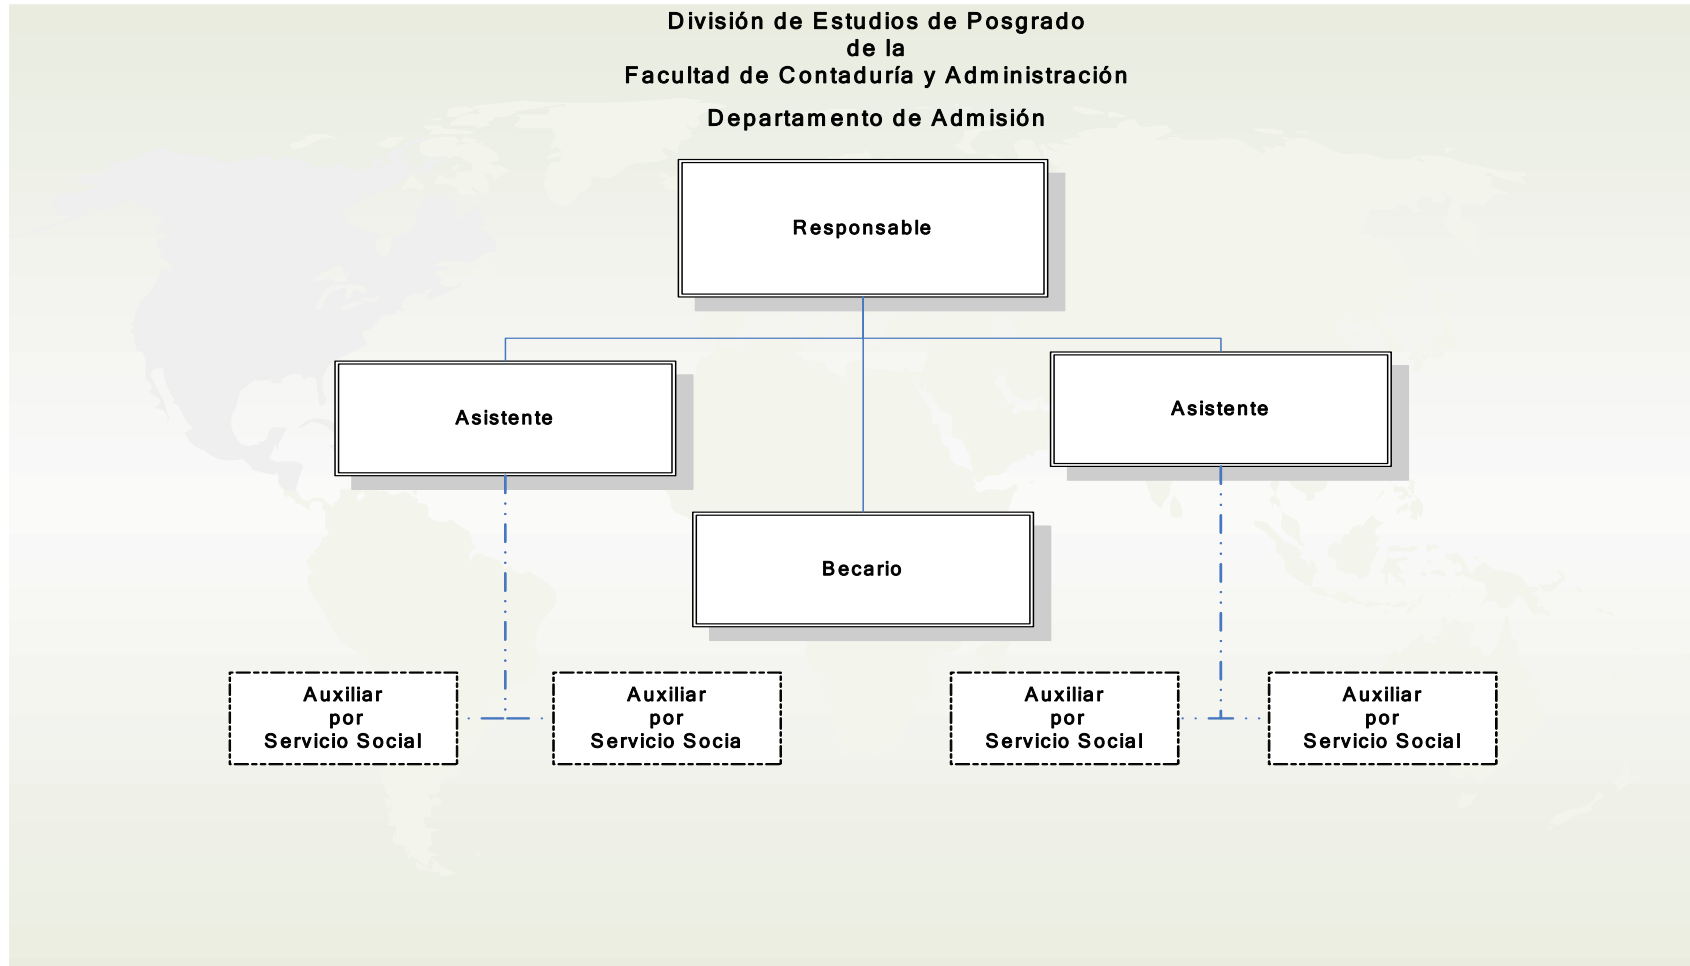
División de Estudios de Posgrado
de la
Facultad de Contaduría y Administración

Departamento de Admisión

Responsable

Asistente

Asistente

Becario

Auxiliar
por
Servicio Social

Auxiliar
por
Servicio Socia

Auxiliar
por
Servicio Social

Auxiliar
por
Servicio Social